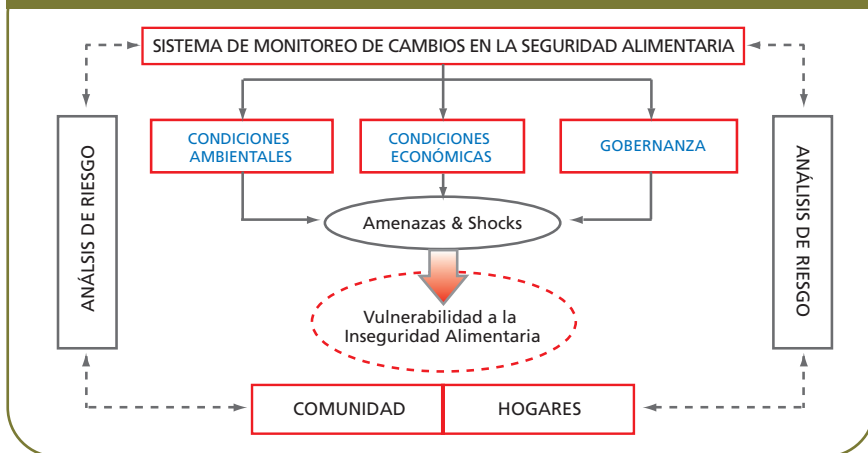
SISTEMA DE MONITOREO DE CAMBIOS EN LA SEGURIDAD ALIMENTARIA

ANÁLISIS DE RIESGO

CONDICIONES AMBIENTALES

CONDICIONES ECONÓMICAS

GOBERNANZA

ANÁLISIS DE RIESGO

Amenazas & Shocks

Vulnerabilidad a la Inseguridad Alimentaria

COMUNIDAD

HOGARES